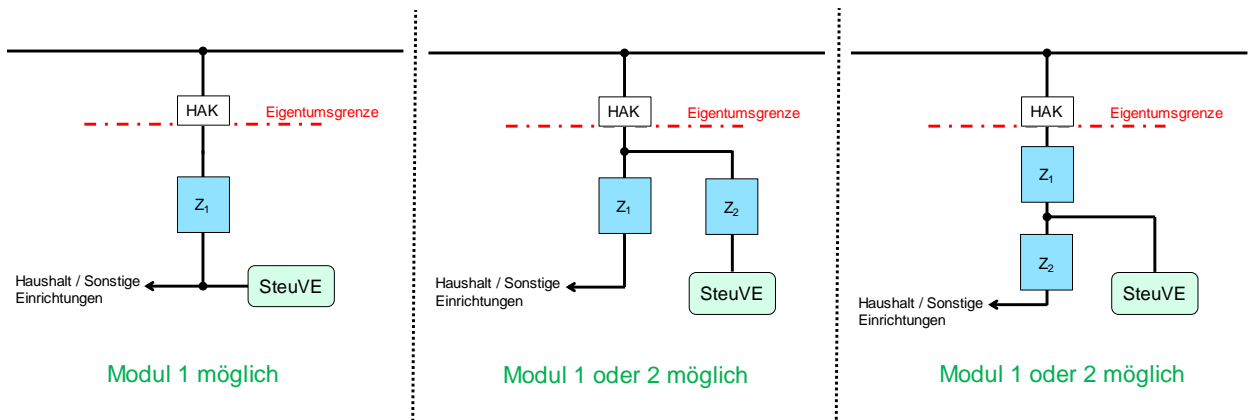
HAK
Eigentumsgrenze
$Z_1$
Haushalt / Sonstige Einrichtungen
SteuVE
Modul 1 möglich

HAK
Eigentumsgrenze
$Z_1$
$Z_2$
Haushalt / Sonstige Einrichtungen
SteuVE
Modul 1 oder 2 möglich

HAK
Eigentumsgrenze
$Z_1$
$Z_2$
Haushalt / Sonstige Einrichtungen
SteuVE
Modul 1 oder 2 möglich